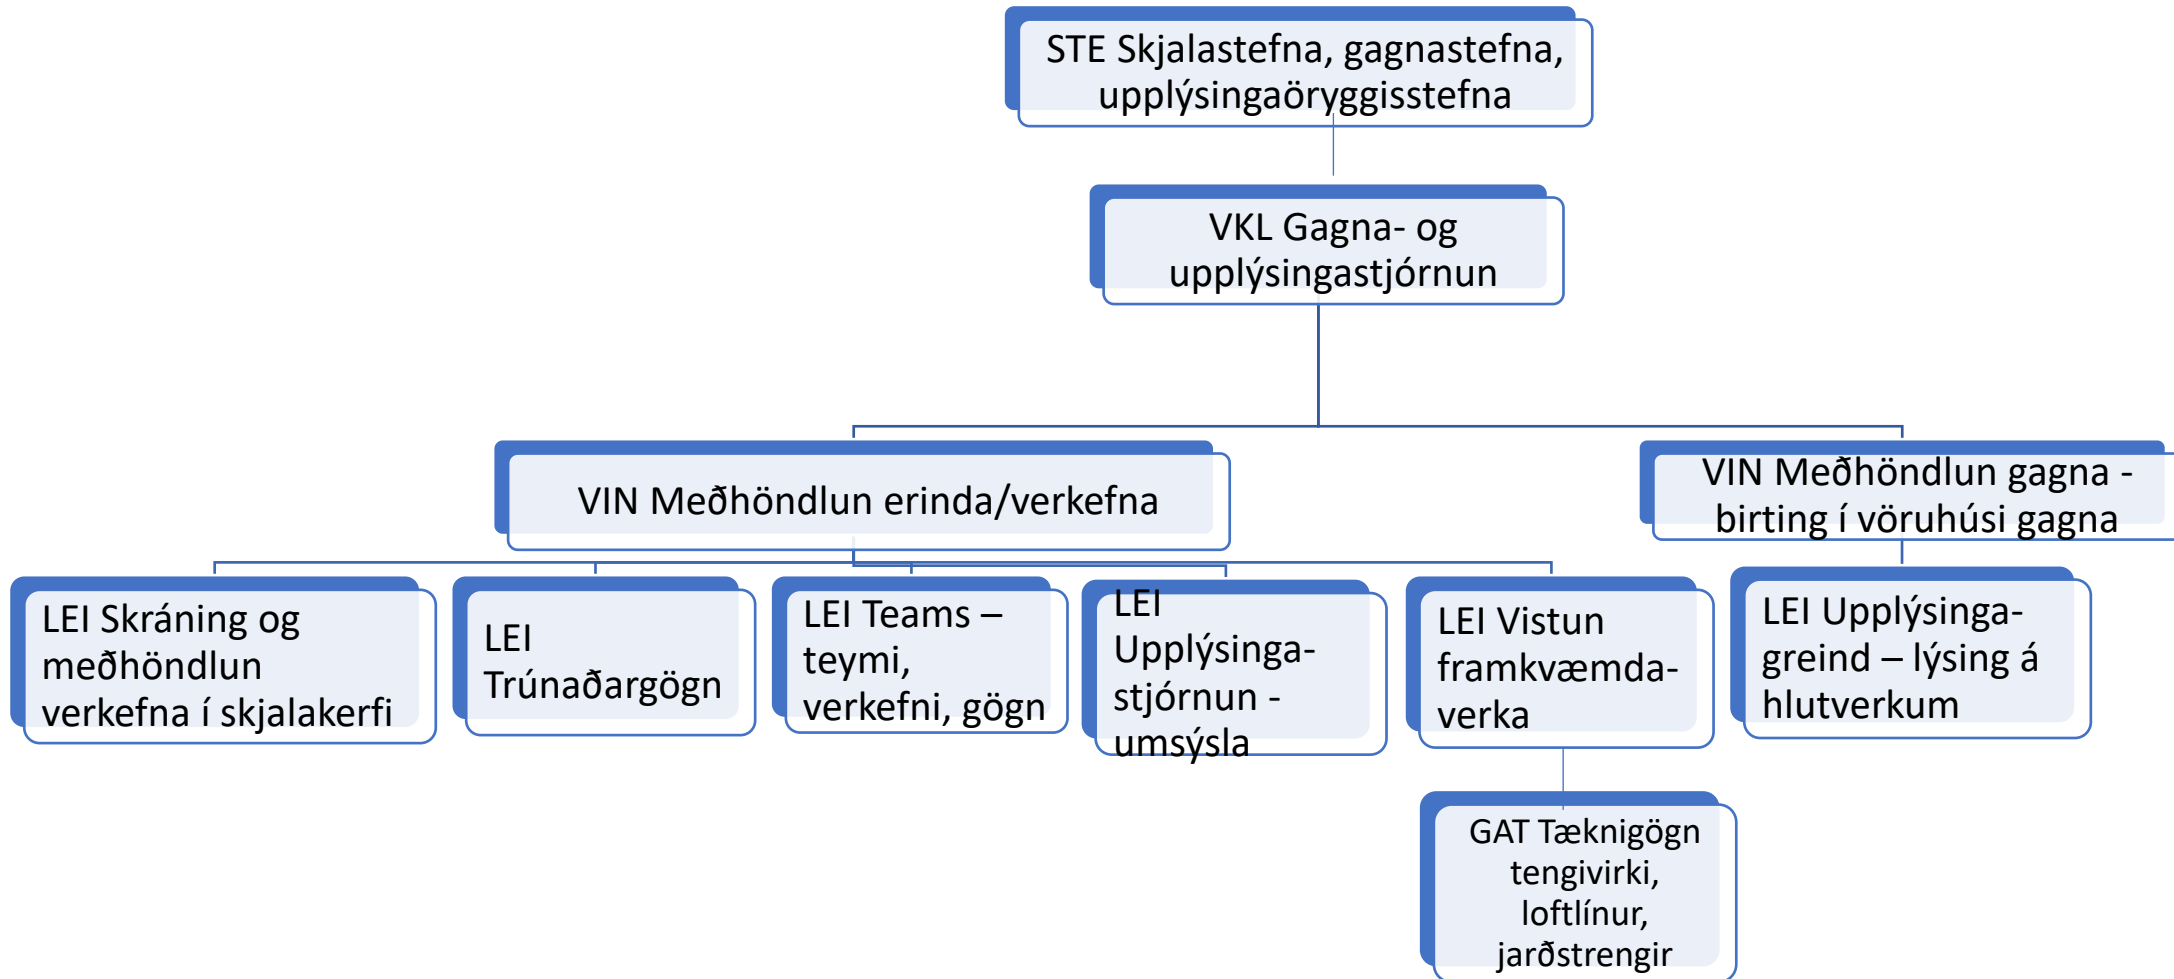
STE Skjalastefna, gagnastefna, upplýsingaöryggisstefna

VKL Gagna- og upplýsingastjórnun

VIN Meðhöndlun erinda/verkefna

VIN Meðhöndlun gagna - birting í vöruhúsi gagna

LEI Skráning og meðhöndlun verkefna í skjalakerfi

LEI Trúnaðargögn

LEI Teams – teymi, verkefni, gögn

LEI Upplýsinga-stjórnun - umsýsla

LEI Vistun framkvæmda-verka

LEI Upplýsinga-greind – lýsing á hlutverkum

GAT Tæknigögn tengivirki, loftlínur, jarðstrengir